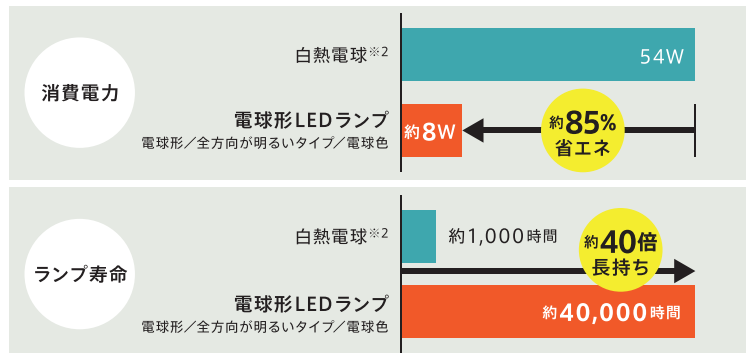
消費電力

白熱電球※2

54W

電球形LEDランプ
電球形／全方向が明るいタイプ／電球色

約8W

約85%
省エネ

ランプ寿命

白熱電球※2

約1,000時間

約40倍
長持ち

電球形LEDランプ
電球形／全方向が明るいタイプ／電球色

約40,000時間